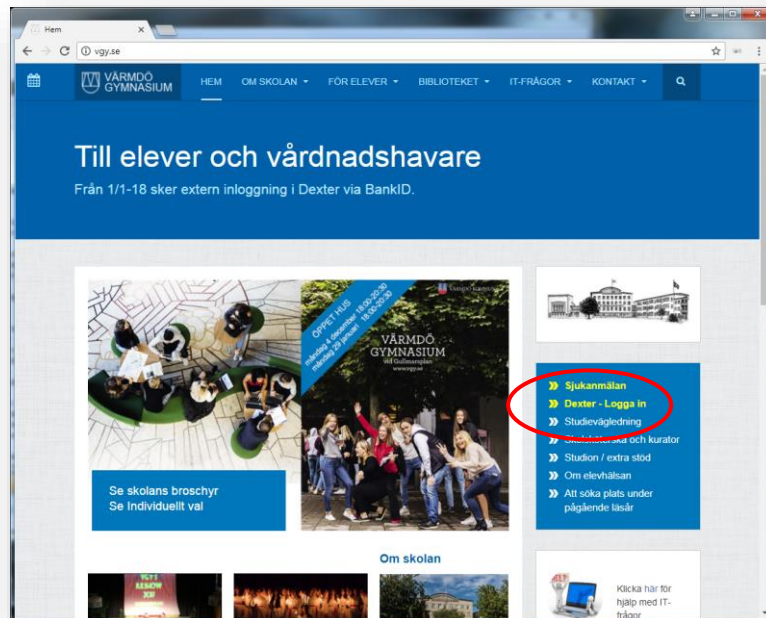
Hem

vgy.se

VÄRMDÖ GYMNASIUM

HEM OM SKOLAN FÖR ELEVER BIBLIOTEKET IT-FRÅGOR KONTAKT

Till elever och vårdnadshavare

Från 1/1-18 sker extern inloggning i Dexter via BankID.

ÖPPET HUS
måndag 4 december 18:00-20:30
måndag 29 januari 18:00-20:30

VÄRMDÖ GYMNASIUM
vid Gullmarsplan
www.vgy.se

Se skolans broschyr
Se Individuellt val

Sjukanmälan
Dexter - Logga in
Studievägledning
Skolsköterska och kurator
Studion / extra stöd
Om elevhälsan
Att söka plats under pågående läsår

Om skolan

Klicka här för hjälp med IT-frågor